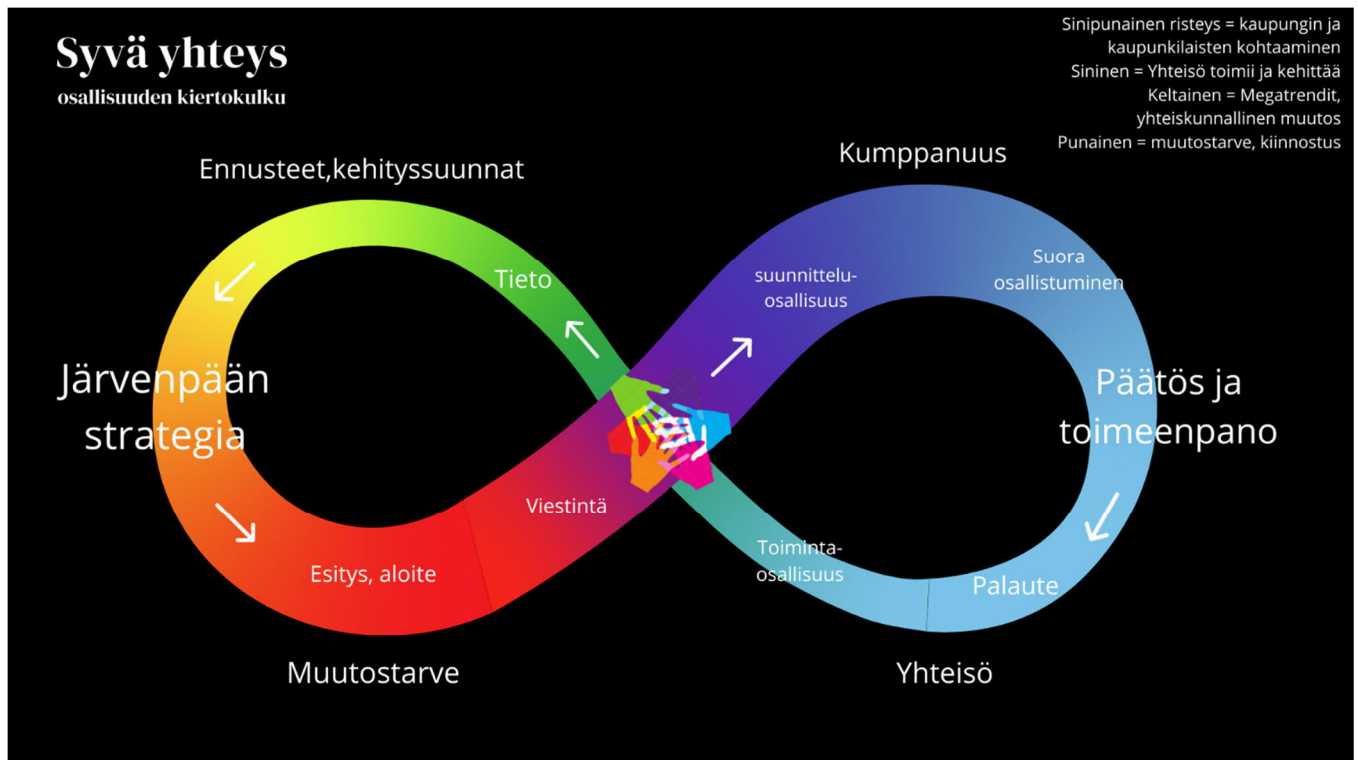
Syvä yhteys
osallisuuden kiertokulku

Sinipunainen risteys = kaupungin ja kaupunkilaisten kohtaaminen
Sininen = Yhteisö toimii ja kehittää
Keltainen = Megatrendit, yhteiskunnallinen muutos
Punainen = muutostarve, kiinnostus

Ennusteet,kehityssuunnat

Kumppanuus

Tieto

suunnittelu-osallisuus

Suora osallistuminen

Järvenpään strategia

Päätös ja toimeenpano

Viestintä

Toiminta-osallisuus

Esitys, aloite

Palaute

Muutostarve

Yhteisö